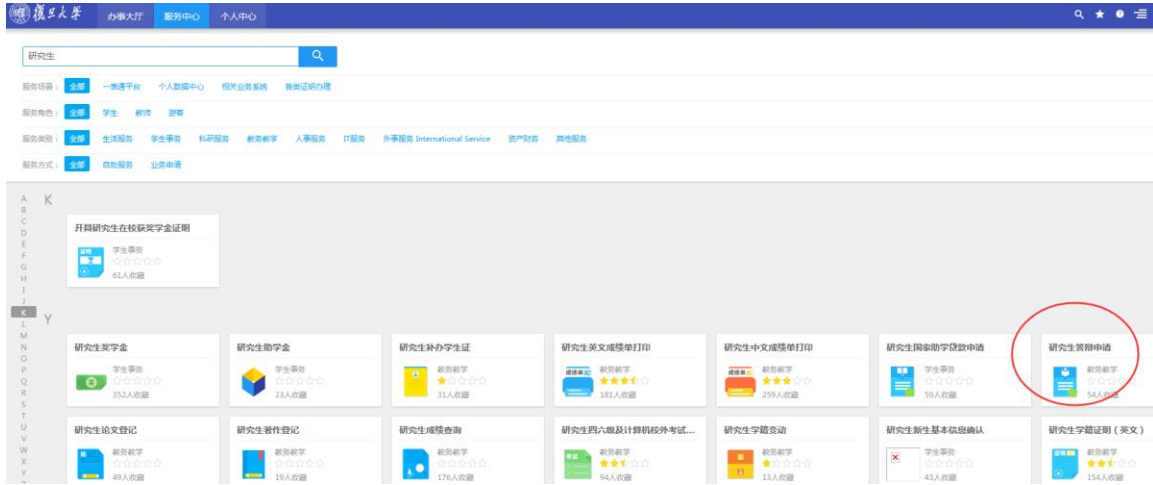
復旦大學 办事大厅 服务中心 个人中心

研究生

服务场景： 全部 一表通平台 个人数据中心 相关业务系统 各类证明办理

服务角色： 全部 学生 教师 游客

服务类别： 全部 生活服务 学生事务 科研服务 教务教学 人事服务 IT服务 外事服务 International Service 资产财务 其他服务

服务方式： 全部 自助服务 业务申请

A B C D E F G H I J K L M N O P Q R S T U V W X Y Z

K

开具研究生在校获奖学金证明
学生事务
61人收藏

Y

研究生奖学金
学生事务
352人收藏

研究生助学金
学生事务
23人收藏

研究生补办学生证
教务教学
31人收藏

研究生英文成绩单打印
教务教学
181人收藏

研究生中文成绩单打印
教务教学
259人收藏

研究生国家助学贷款申请
学生事务
59人收藏

研究生答辩申请
教务教学
54人收藏

研究生论文登记
教务教学
49人收藏

研究生著作登记
教务教学
19人收藏

研究生成绩查询
教务教学
176人收藏

研究生四六级及计算机校外考试...
教务教学
94人收藏

研究生学籍变动
教务教学
13人收藏

研究生新生基本信息确认
学生事务
43人收藏

研究生学籍证明（英文）
教务教学
154人收藏